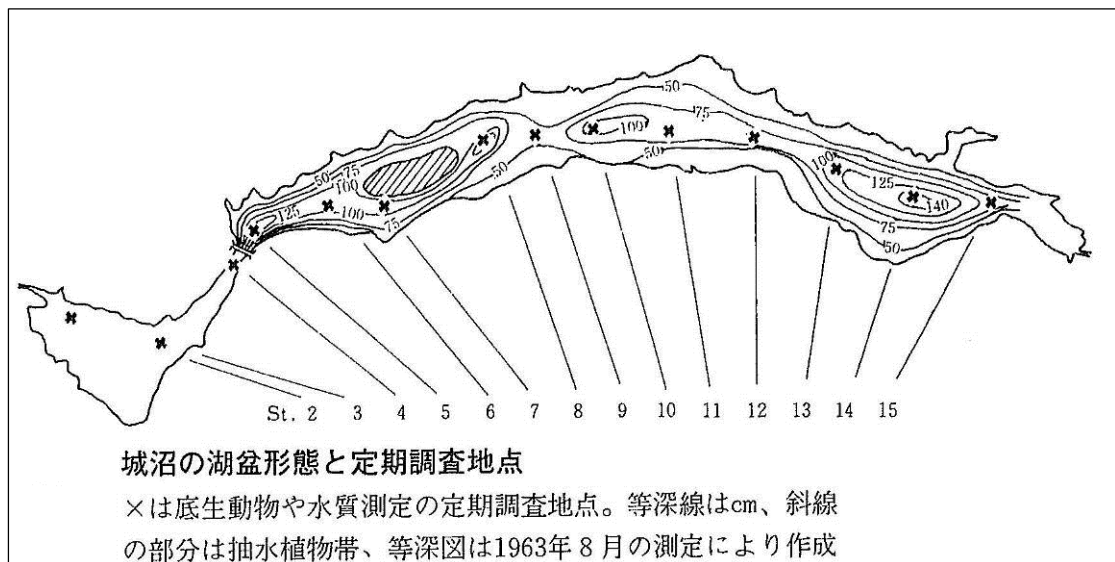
50
75
100
50
50
75
100
125
100
75
50
75
100
125
140
75
50

St. 2　3　4　5　6　7　8　9　10　11　12　13　14　15

城沼の湖盆形態と定期調査地点

×は底生動物や水質測定の定期調査地点。等深線はcm、斜線の部分は抽水植物帯、等深図は1963年８月の測定により作成